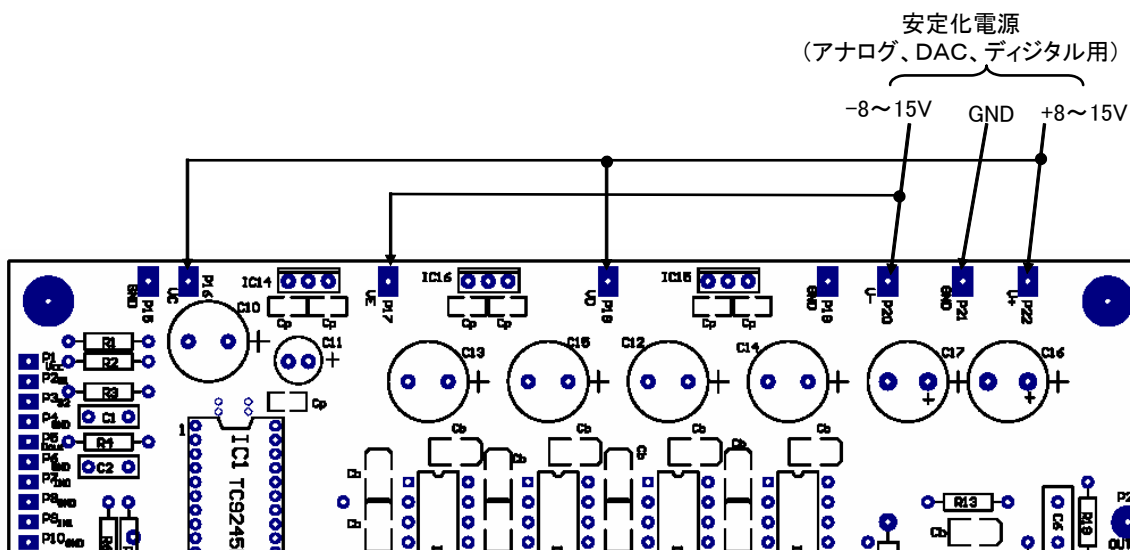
安定化電源
（アナログ、DAC、ディジタル用）

−8〜15V GND +8〜15V

GND P15 UC P16 IC14 Cp Cp C10 UE P17 IC16 Cp Cp UD P18 IC15 Cp Cp GND P19 U− P20 GND P21 U+ P22

R1 R2 R3 C1 R4 C2 C11 Cp C13 C15 C12 C14 C17 C16

P1 UCC P2 SS P3 S2 P4 GND P5 DOUT P6 GND P7 DIO P8 GND P9 IN1 P10 GND

1 IC1 TC9245

Cb Cb Cb Cb Cb Cb Cb Cb Cb Cb R13 Cb R19 P2 OUT